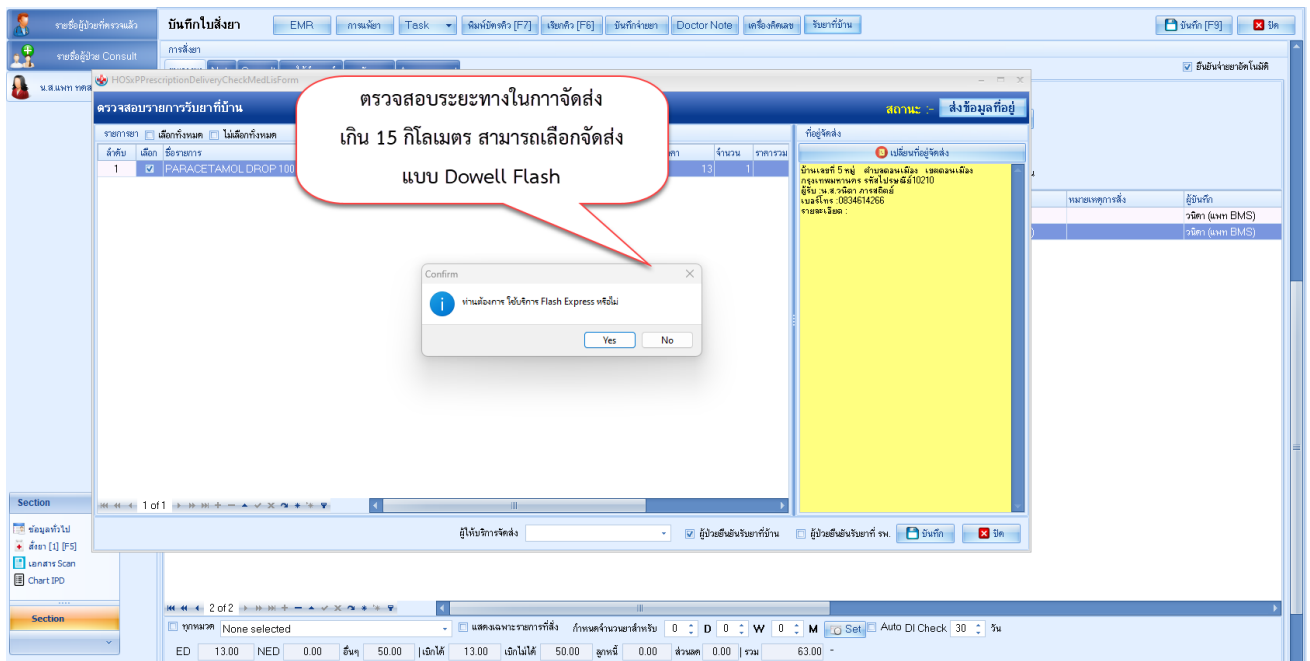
รายชื่อผู้ป่วยที่ตรวจแล้ว
รายชื่อผู้ป่วย Consult
น.ส.แพท ทดส

บันทึกใบสั่งยา
EMR
การแพ้ยา
Task
พิมพ์บัตรคิว [F7]
เรียกคิว [F6]
บันทึกจ่ายยา
Doctor Note
เครื่องคิดเลข
รับยาที่บ้าน
บันทึก [F9]
ปิด

การสั่งยา
ยืนยันจ่ายยาอัตโนมัติ

HOSxPPrescriptionDeliveryCheckMedListForm
ตรวจสอบรายการรับยาที่บ้าน
สถานะ :-
ส่งข้อมูลที่อยู่

ตรวจสอบระยะทางในกาาจัดส่ง
เกิน 15 กิโลเมตร สามารถเลือกจัดส่ง
แบบ Dowell Flash

รายการยา
เลือกทั้งหมด
ไม่เลือกทั้งหมด

| ลำดับ | เลือก | ชื่อรายการ | ราคา | จำนวน | ราคารวม |
|---|---|---|---|---|---|
| 1 | ☑ | PARACETAMOL DROP 100 | 13 | 1 | |

ที่อยู่จัดส่ง
เปลี่ยนที่อยู่จัดส่ง
บ้านเลขที่ 5 หมู่ ตำบลดอนเมือง เขตดอนเมือง กรุงเทพมหานคร รหัสไปรษณีย์10210
ผู้รับ_น.ส.วนิดา ภารสถิตย์
เบอร์โทร :0834614266
รายละเอียด :

Confirm
ท่านต้องการ ใช้บริการ Flash Express หรือไม่
Yes
No

หมายเหตุการสั่ง
ผู้บันทึก
วนิดา (แพท BMS)
วนิดา (แพท BMS)

1 of 1
ผู้ให้บริการจัดส่ง
ผู้ป่วยยืนยันรับยาที่บ้าน
ผู้ป่วยยืนยันรับยาที่ รพ.
บันทึก
ปิด

Section
ข้อมูลทั่วไป
สั่งยา [1] [F5]
เอกสาร Scan
Chart IPD
Section

2 of 2
ทุกหมวด
None selected
แสดงเฉพาะรายการที่สั่ง
กำหนดจำนวนยาสำหรับ
0
D
0
W
0
M
Set
Auto DI Check
30
วัน

ED
13.00
NED
0.00
อื่นๆ
50.00
เบิกได้
13.00
เบิกไม่ได้
50.00
ลูกหนี้
0.00
ส่วนลด
0.00
รวม
63.00